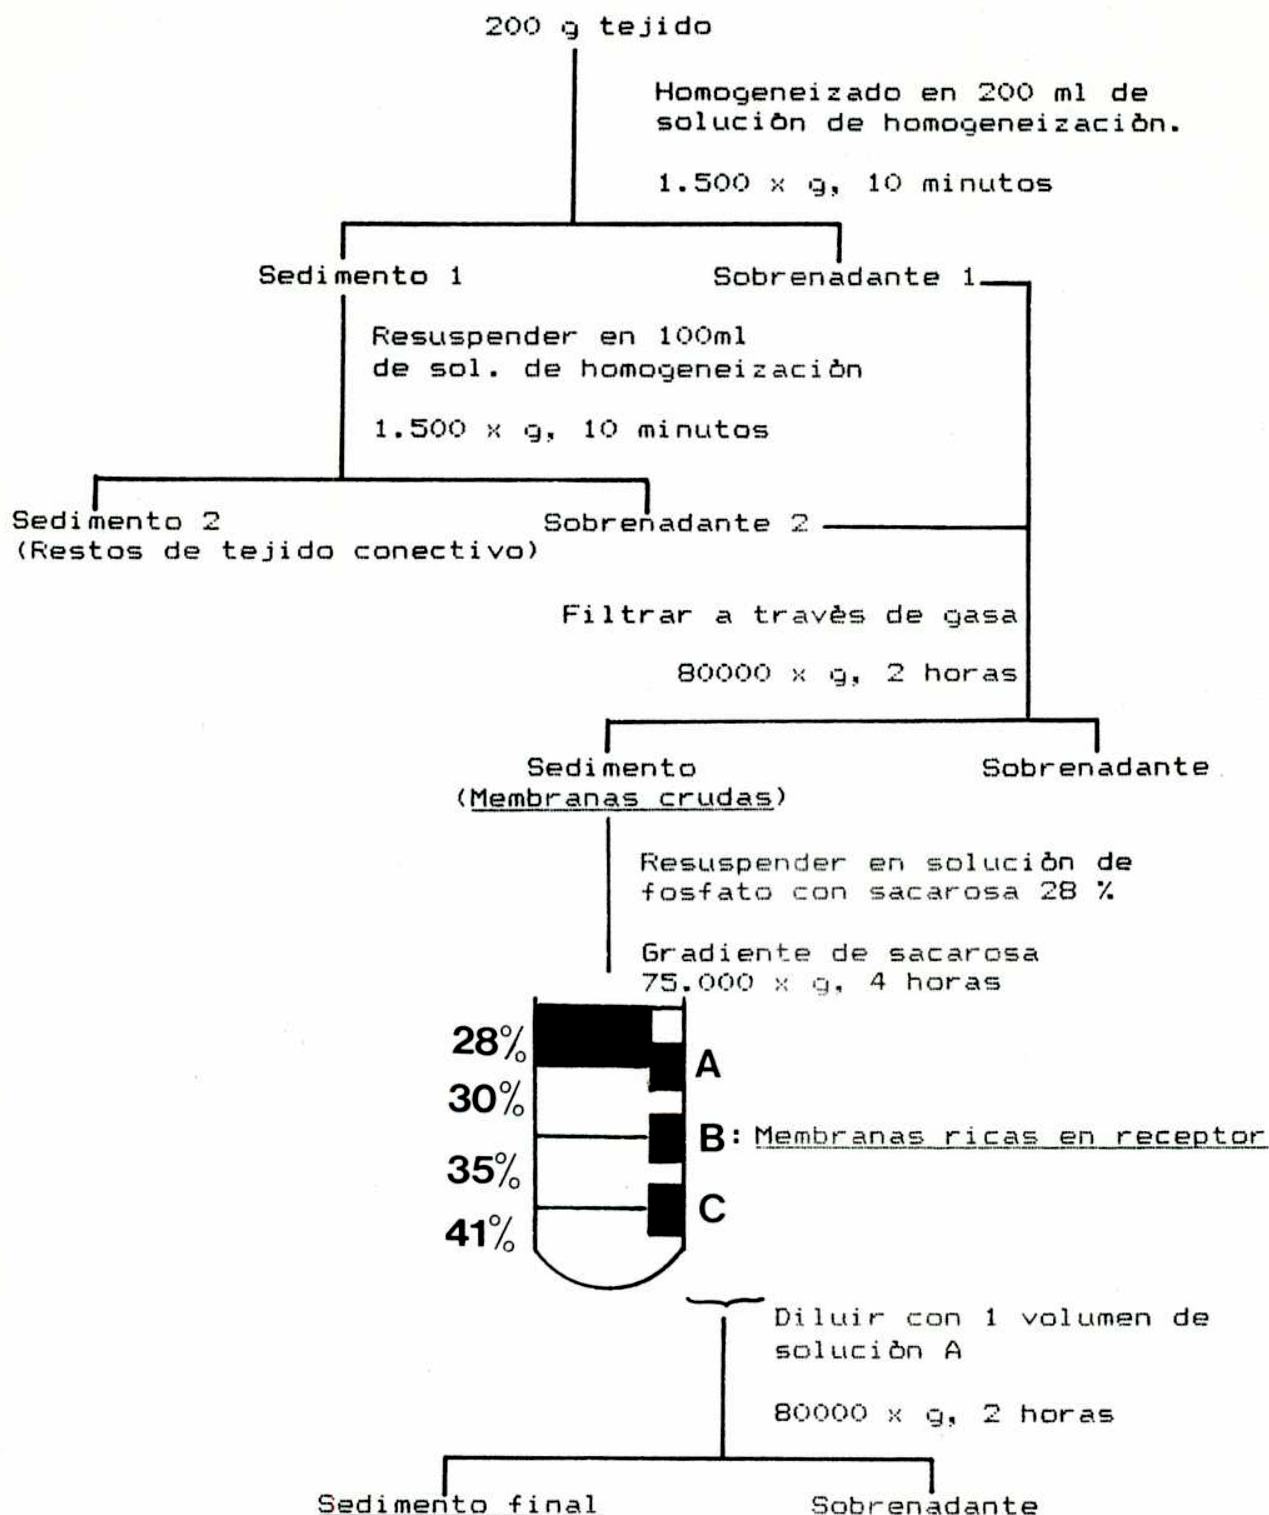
200 g tejido

Homogeneizado en 200 ml de solución de homogeneización.

1.500 x g, 10 minutos

Sedimento 1

Sobrenadante 1

Resuspender en 100ml de sol. de homogeneización

1.500 x g, 10 minutos

Sedimento 2
(Restos de tejido conectivo)

Sobrenadante 2

Filtrar a travès de gasa

80000 x g, 2 horas

Sedimento
(Membranas crudas)

Sobrenadante

Resuspender en solución de fosfato con sacarosa 28 %

Gradiente de sacarosa
75.000 x g, 4 horas

28%
30%
35%
41%

A
B: Membranas ricas en receptor
C

Diluir con 1 volumen de solución A

80000 x g, 2 horas

Sedimento final

Sobrenadante